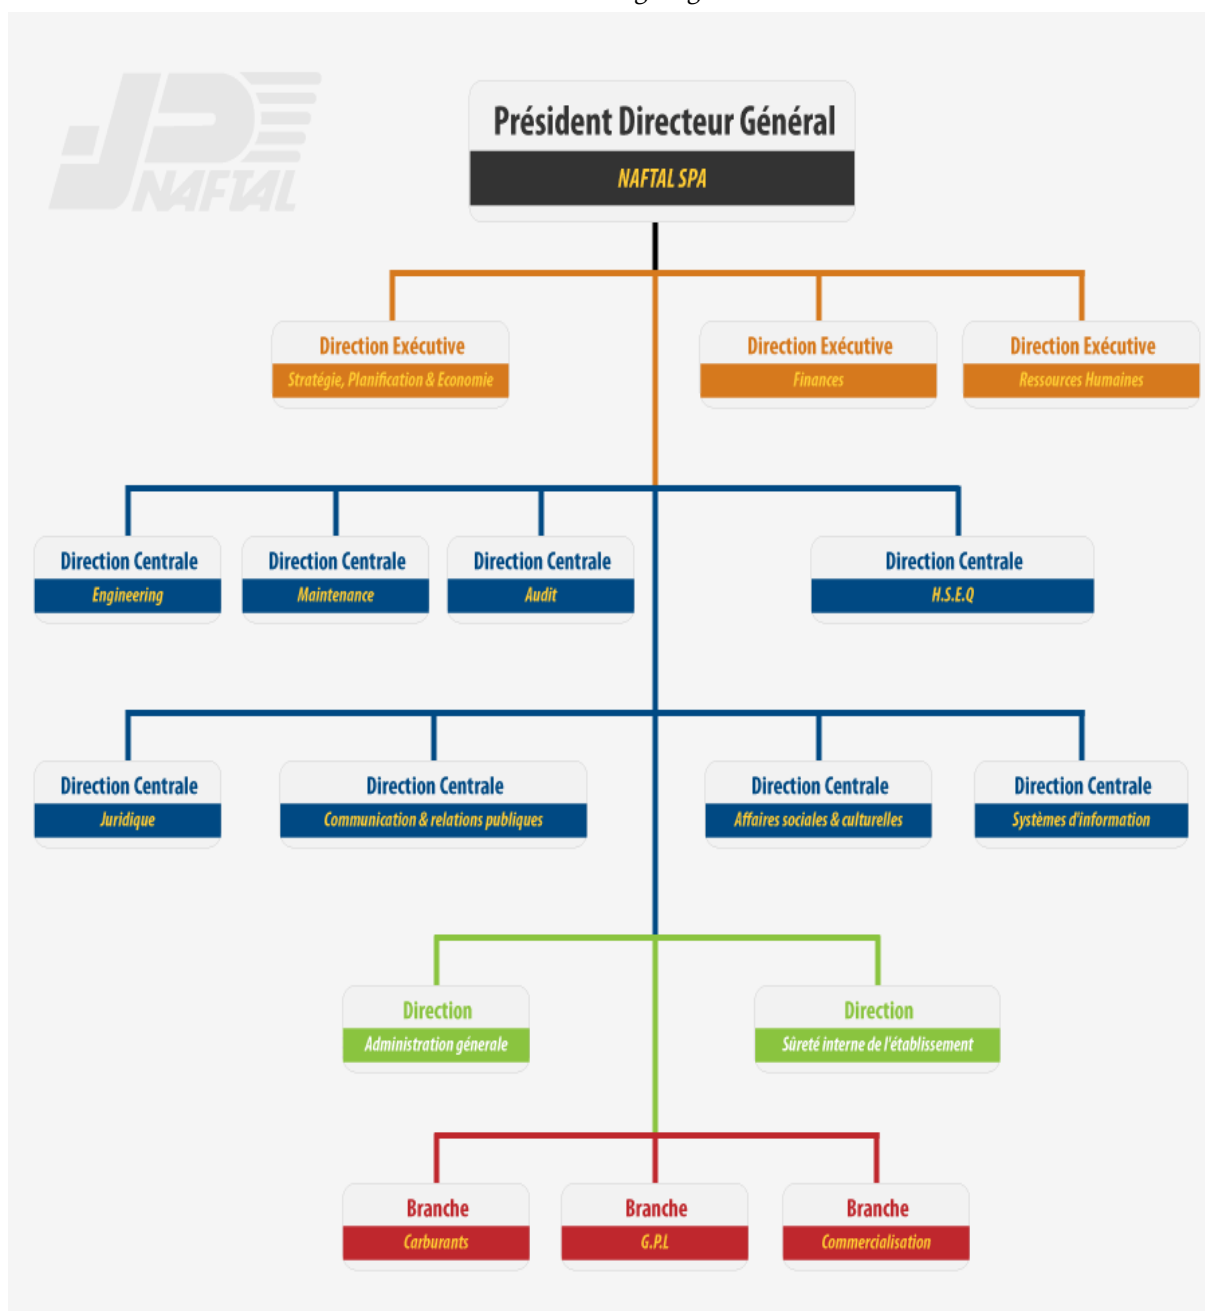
NAFTAL

Président Directeur Général
NAFTAL SPA

Direction Exécutive
Stratégie, Planification & Economie

Direction Exécutive
Finances

Direction Exécutive
Ressources Humaines

Direction Centrale
Engineering

Direction Centrale
Maintenance

Direction Centrale
Audit

Direction Centrale
H.S.E.Q

Direction Centrale
Juridique

Direction Centrale
Communication & relations publiques

Direction Centrale
Affaires sociales & culturelles

Direction Centrale
Systèmes d'information

Direction
Administration génerale

Direction
Sûreté interne de l'établissement

Branche
Carburants

Branche
G.P.L

Branche
Commercialisation